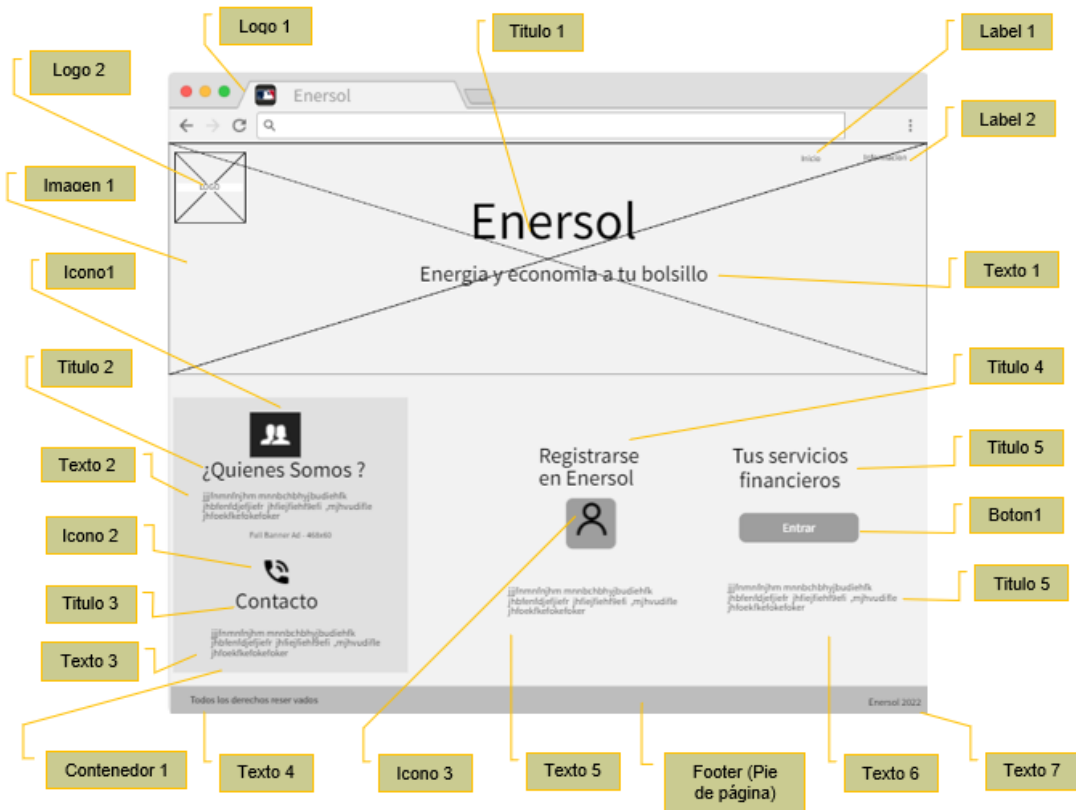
Logo 1

Titulo 1

Label 1

Logo 2

Label 2

Enersol

Inicio

Informacion

Imagen 1

LOGO

Enersol

Energia y economia a tu bolsillo

Icono1

Texto 1

Titulo 2

Titulo 4

¿Quienes Somos ?

Registrarse en Enersol

Tus servicios financieros

Titulo 5

Texto 2

jjjfnmnfnjhm mnnbchbhyjbudiehfk jhbfenfdjefjiefr jhfiejfiehfiefi ,mjhvudifie jhfoekfkefokefoker

Full Banner Ad - 468x60

Entrar

Boton1

Icono 2

Titulo 3

Contacto

jjjfnmnfnjhm mnnbchbhyjbudiehfk jhbfenfdjefjiefr jhfiejfiehfiefi ,mjhvudifie jhfoekfkefokefoker

jjjfnmnfnjhm mnnbchbhyjbudiehfk jhbfenfdjefjiefr jhfiejfiehfiefi ,mjhvudifie jhfoekfkefokefoker

Titulo 5

Texto 3

jjjfnmnfnjhm mnnbchbhyjbudiehfk jhbfenfdjefjiefr jhfiejfiehfiefi ,mjhvudifie jhfoekfkefokefoker

Todos los derechos reser vados

Enersol 2022

Contenedor 1

Texto 4

Icono 3

Texto 5

Footer (Pie de página)

Texto 6

Texto 7